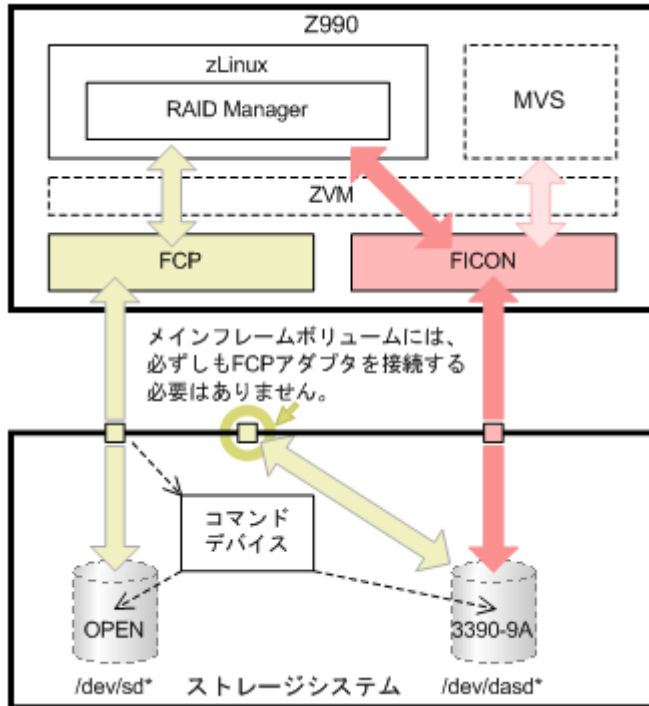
Z990

zLinux

RAID Manager

MVS

ZVM

FCP

FICON

メインフレームボリュームには、必ずしもFCPアダプタを接続する必要はありません。

コマンドデバイス

OPEN

3390-9A

/dev/sd*

ストレージシステム

/dev/dasd*